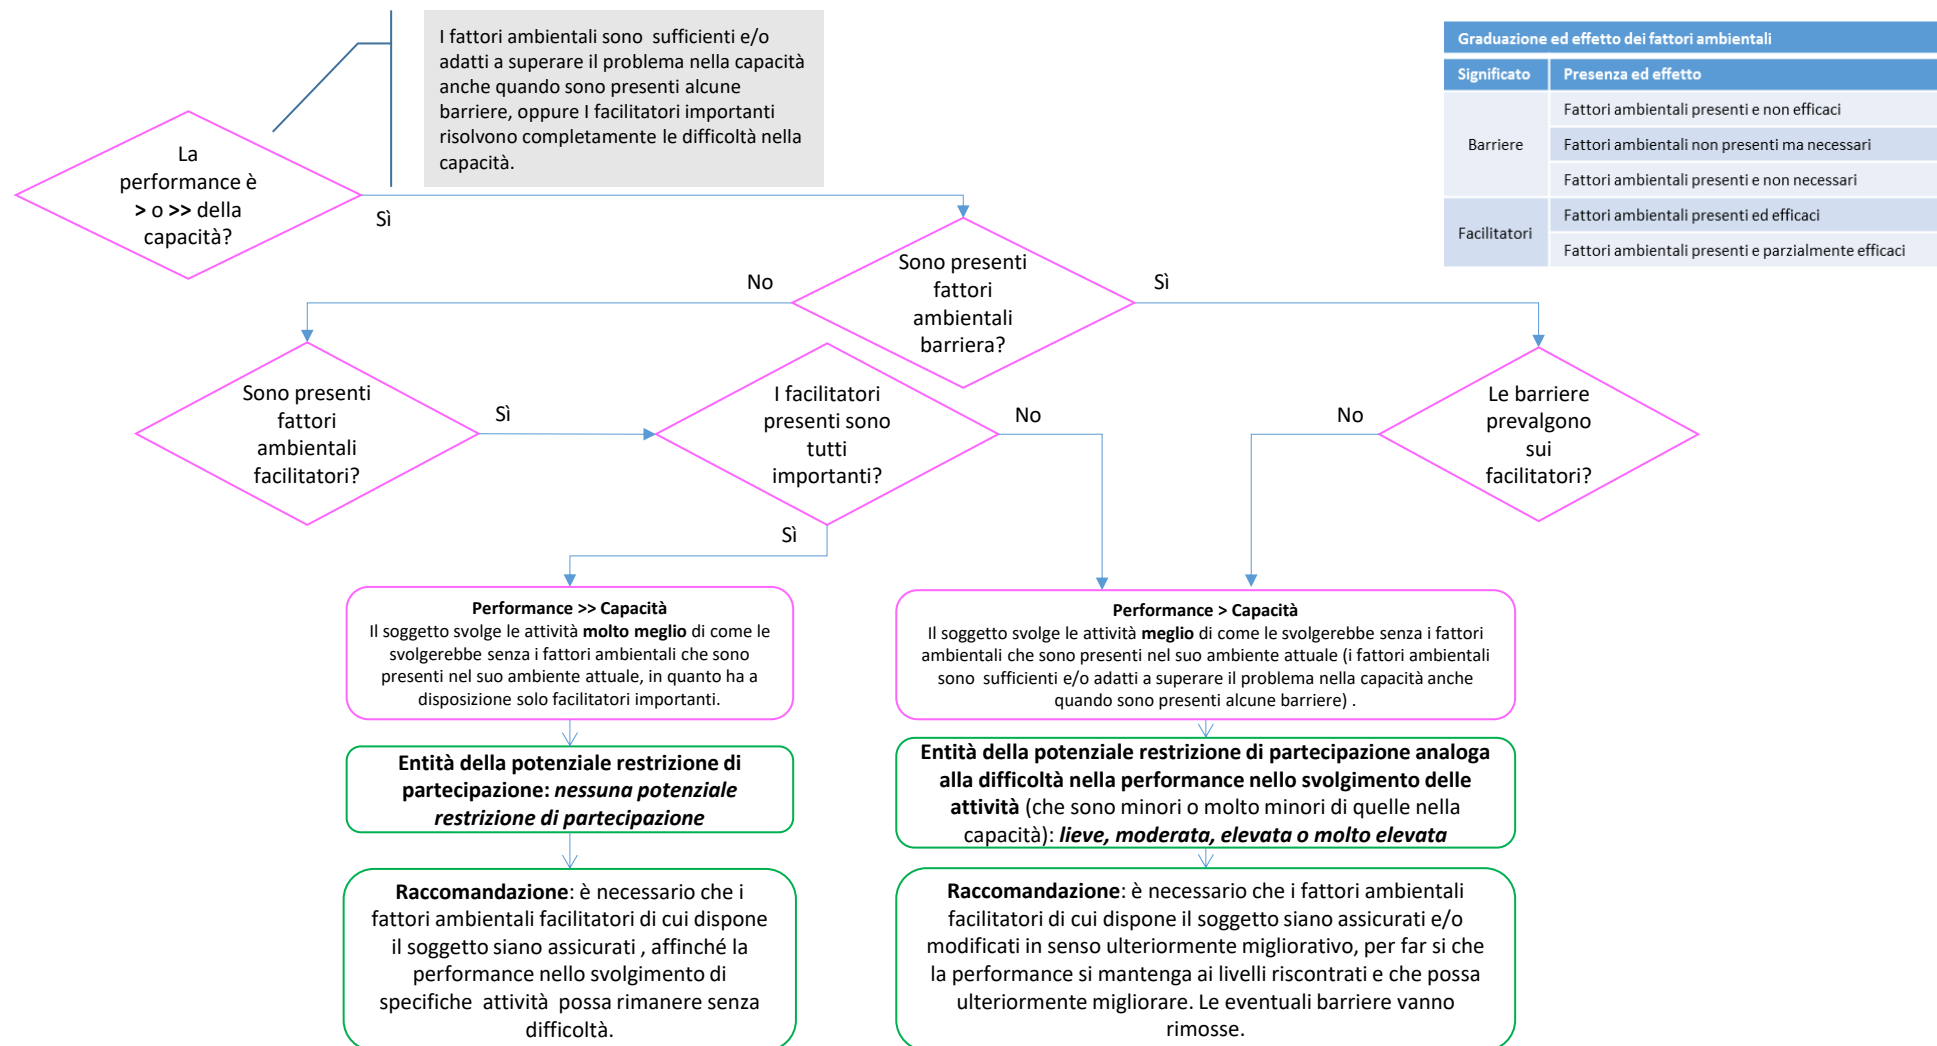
I fattori ambientali sono sufficienti e/o adatti a superare il problema nella capacità anche quando sono presenti alcune barriere, oppure I facilitatori importanti risolvono completamente le difficoltà nella capacità.

| Graduazione ed effetto dei fattori ambientali | |
|---|---|
| Significato | Presenza ed effetto |
| Barriere | Fattori ambientali presenti e non efficaci |
| | Fattori ambientali non presenti ma necessari |
| | Fattori ambientali presenti e non necessari |
| Facilitatori | Fattori ambientali presenti ed efficaci |
| | Fattori ambientali presenti e parzialmente efficaci |

La performance è > o >> della capacità?

Sì

Sono presenti fattori ambientali barriera?

No

Sì

Sono presenti fattori ambientali facilitatori?

Sì

I facilitatori presenti sono tutti importanti?

No

No

Le barriere prevalgono sui facilitatori?

Sì

Performance >> Capacità
Il soggetto svolge le attività molto meglio di come le svolgerebbe senza i fattori ambientali che sono presenti nel suo ambiente attuale, in quanto ha a disposizione solo facilitatori importanti.

Performance > Capacità
Il soggetto svolge le attività meglio di come le svolgerebbe senza i fattori ambientali che sono presenti nel suo ambiente attuale (i fattori ambientali sono sufficienti e/o adatti a superare il problema nella capacità anche quando sono presenti alcune barriere) .

Entità della potenziale restrizione di partecipazione: nessuna potenziale restrizione di partecipazione

Entità della potenziale restrizione di partecipazione analoga alla difficoltà nella performance nello svolgimento delle attività (che sono minori o molto minori di quelle nella capacità): lieve, moderata, elevata o molto elevata

Raccomandazione: è necessario che i fattori ambientali facilitatori di cui dispone il soggetto siano assicurati , affinché la performance nello svolgimento di specifiche attività possa rimanere senza difficoltà.

Raccomandazione: è necessario che i fattori ambientali facilitatori di cui dispone il soggetto siano assicurati e/o modificati in senso ulteriormente migliorativo, per far si che la performance si mantenga ai livelli riscontrati e che possa ulteriormente migliorare. Le eventuali barriere vanno rimosse.